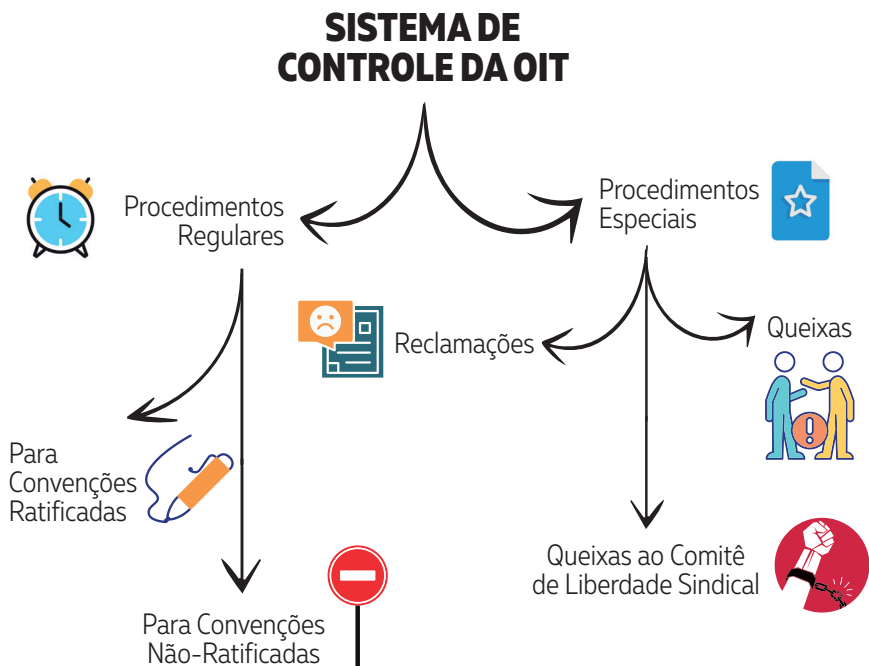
SISTEMA DE CONTROLE DA OIT

Procedimentos Regulares

Procedimentos Especiais

Reclamações

Queixas

Para Convenções Ratificadas

Queixas ao Comitê de Liberdade Sindical

Para Convenções Não-Ratificadas